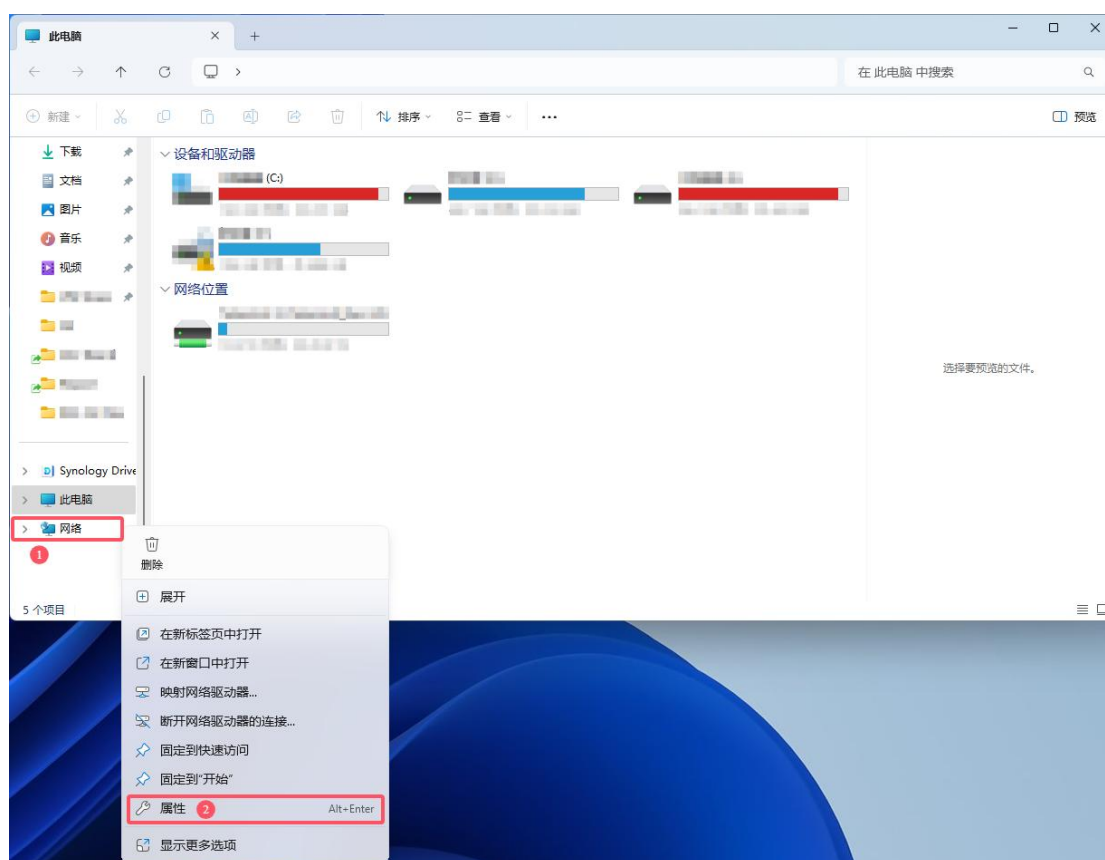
此电脑 × +

在 此电脑 中搜索

新建 排序 查看 ··· 预览

下载
文档
图片
音乐
视频
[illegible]
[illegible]
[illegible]
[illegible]
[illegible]

设备和驱动器
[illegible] (C:)
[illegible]
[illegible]
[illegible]

网络位置
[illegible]

选择要预览的文件。

Synology Drive
此电脑
网络
1

删除
展开
在新标签页中打开
在新窗口中打开
映射网络驱动器...
断开网络驱动器的连接...
固定到快速访问
固定到"开始"
属性 2 Alt+Enter
显示更多选项

5 个项目